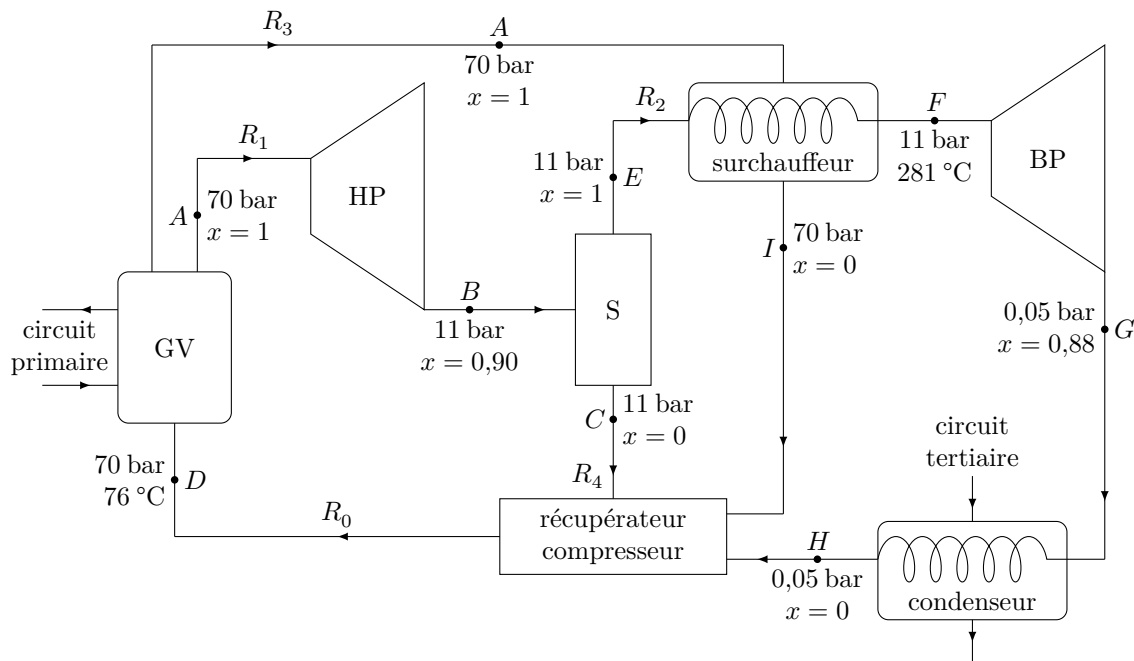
$R_3$

$A$
70 bar
$x = 1$

$R_2$

surchauffeur

$F$
11 bar
281 °C

BP

$R_1$

11 bar
$x = 1$
$E$

$A$
70 bar
$x = 1$

HP

$I$
70 bar
$x = 0$

circuit primaire

GV

$B$
11 bar
$x = 0{,}90$

S

0,05 bar
$x = 0{,}88$
$G$

$C$
11 bar
$x = 0$

circuit tertiaire

70 bar
76 °C
$D$

$R_4$

$R_0$

récupérateur compresseur

$H$
0,05 bar
$x = 0$

condenseur